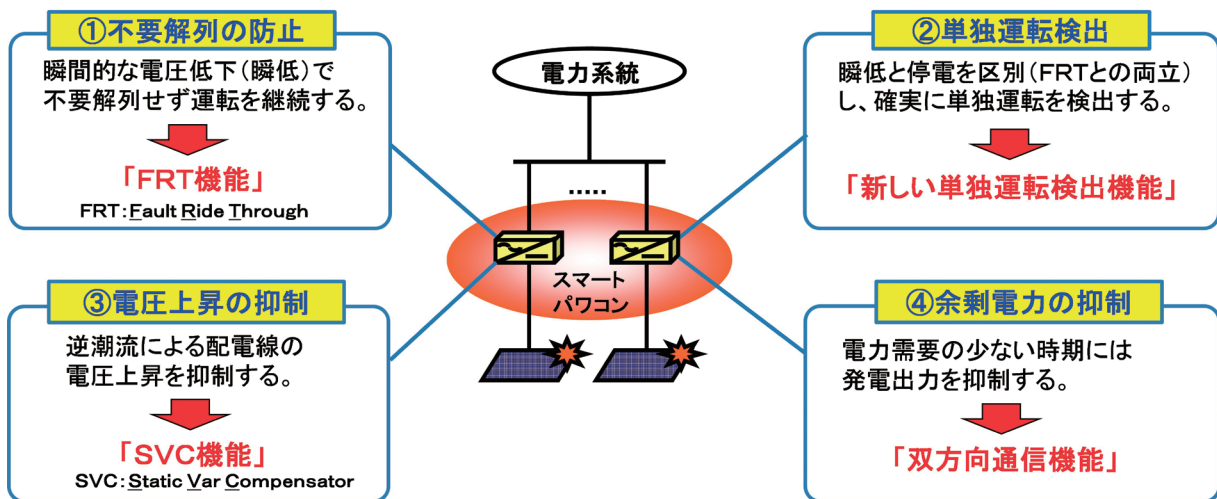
①不要解列の防止

瞬間的な電圧低下（瞬低）で不要解列せず運転を継続する。

「FRT機能」

FRT：Fault Ride Through

電力系統

.....

スマートパワコン

②単独運転検出

瞬低と停電を区別（FRTとの両立）し、確実に単独運転を検出する。

「新しい単独運転検出機能」

③電圧上昇の抑制

逆潮流による配電線の電圧上昇を抑制する。

「SVC機能」

SVC：Static Var Compensator

④余剰電力の抑制

電力需要の少ない時期には発電出力を抑制する。

「双方向通信機能」